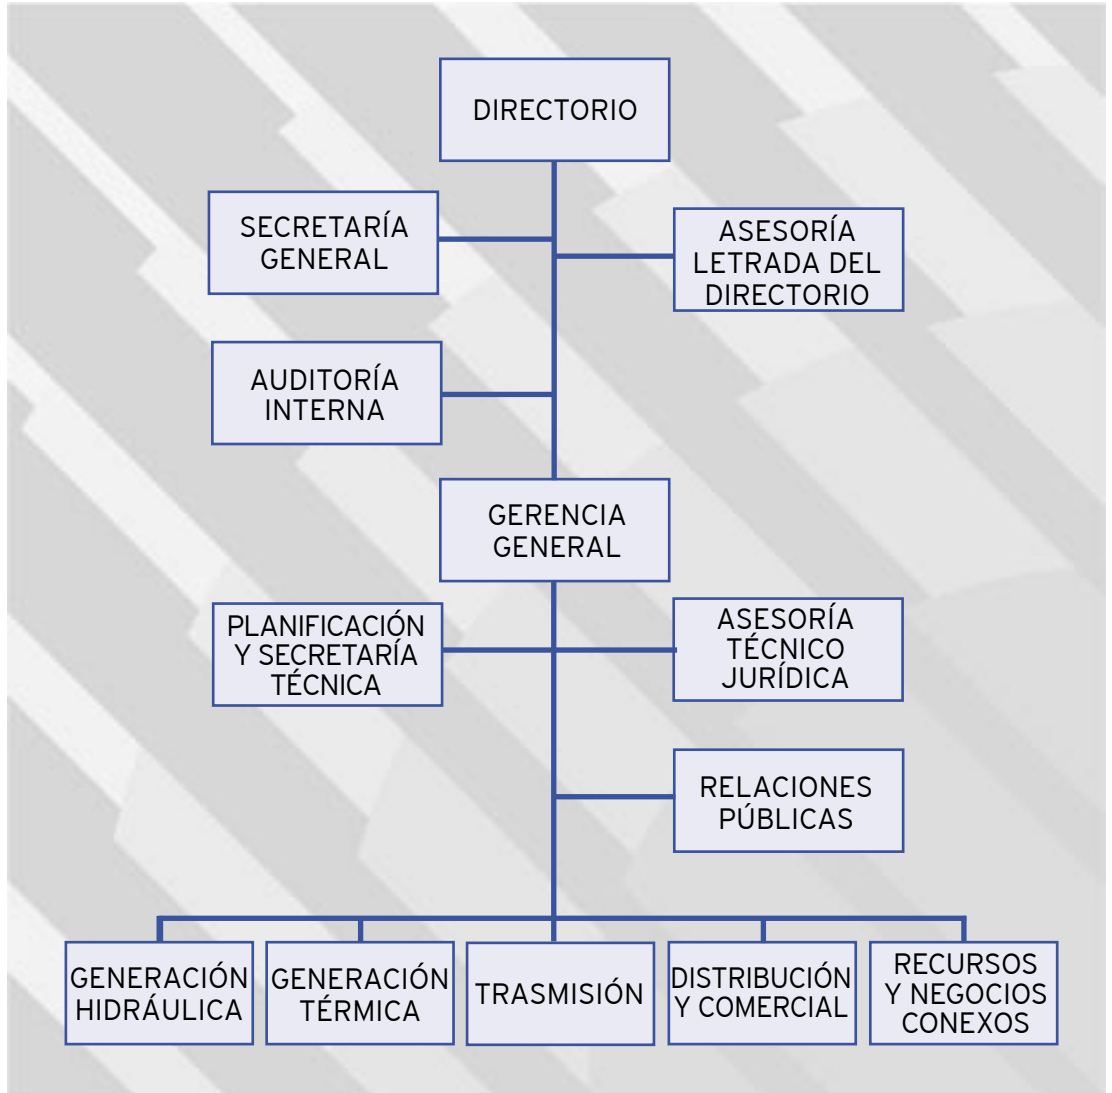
DIRECTORIO

SECRETARÍA GENERAL

ASESORÍA LETRADA DEL DIRECTORIO

AUDITORÍA INTERNA

GERENCIA GENERAL

PLANIFICACIÓN Y SECRETARÍA TÉCNICA

ASESORÍA TÉCNICO JURÍDICA

RELACIONES PÚBLICAS

GENERACIÓN HIDRÁULICA

GENERACIÓN TÉRMICA

TRASMISIÓN

DISTRIBUCIÓN Y COMERCIAL

RECURSOS Y NEGOCIOS CONEXOS